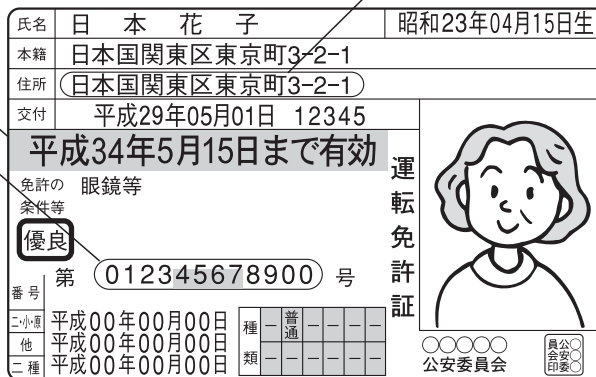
氏名 日 本 花 子 昭和23年04月15日生

本籍 日本国関東区東京町3-2-1

住所 日本国関東区東京町3-2-1

交付 平成29年05月01日 12345

平成34年5月15日まで有効

免許の条件等 眼鏡等

優良

第 012345678900 号

番号

運転免許証

二・小・原 平成00年00月00日
他 平成00年00月00日
二種 平成00年00月00日

| 種 | ー | 普通 | ー | ー | ー | ー |
|---|---|---|---|---|---|---|
| 類 | ー | ー | ー | ー | ー | ー |

○○○○○ 公安委員会

公安委員会印